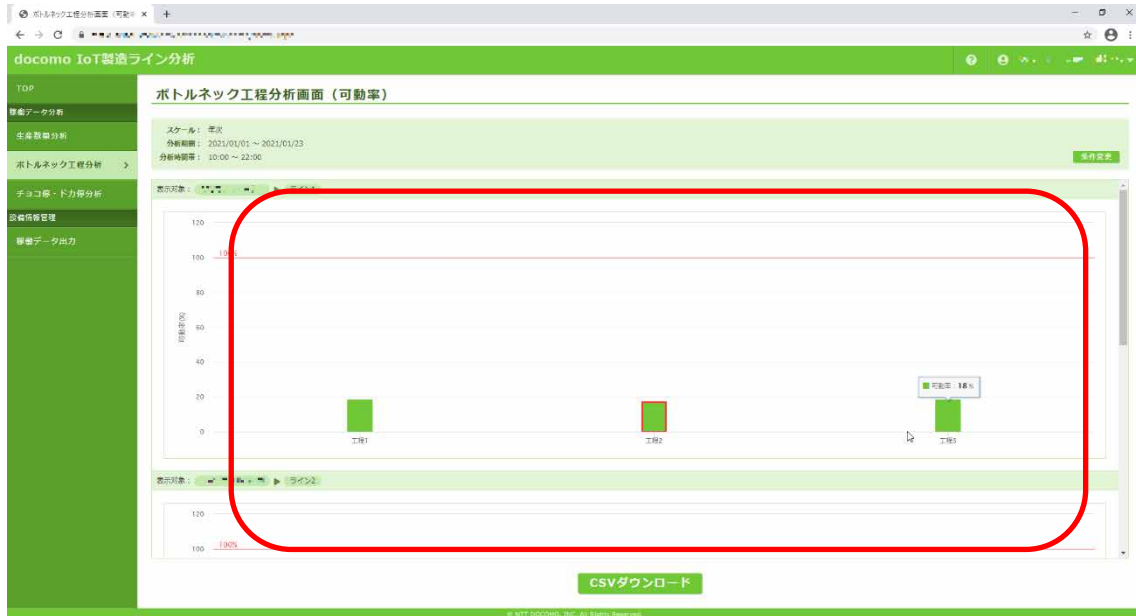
ボトルネック工程分析画面（可動率 ×

docomo IoT製造ライン分析

TOP

稼働データ分析

生産数量分析

ボトルネック工程分析 >

チョコ停・ドカ停分析

設備情報管理

稼働データ出力

ボトルネック工程分析画面（可動率）

スケール： 年次
分析期間： 2021/01/01 ～ 2021/01/23
分析時間帯： 10:00 ～ 22:00

条件変更

表示対象： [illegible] ▶ ライン1

120
100 100%
80
60
40
20
0

可動率(%)

可動率：18%

工程1
工程2
工程3

表示対象： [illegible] ▶ ライン2

120
100 100%

CSVダウンロード

© NTT DOCOMO, INC. All Rights Reserved.